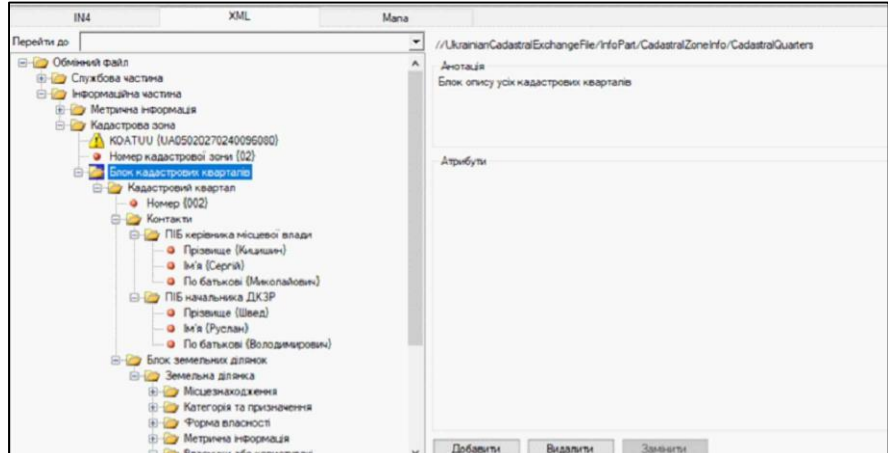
IN4

XML

Мапа

Перейти до

Обмінний файл
Службова частина
Інформаційна частина
Метрична інформація
Кадастрова зона
KOATUU (UA05020270240096080)
Номер кадастрової зони (02)
Блок кадастрових кварталів
Кадастровий квартал
Номер (002)
Контакти
ПІБ керівника місцевої влади
Прізвище (Кицишин)
Ім'я (Сергій)
По батькові (Миколайович)
ПІБ начальника ДКЗР
Прізвище (Швед)
Ім'я (Руслан)
По батькові (Володимирович)
Блок земельних ділянок
Земельна ділянка
Місцезнаходження
Категорія та призначення
Форма власності
Метрична інформація
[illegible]

//UkrainianCadastralExchangeFile/InfoPart/CadastralZoneInfo/CadastralQuarters

Анотація
Блок опису усіх кадастрових кварталів

Атрибути

Добавити
Видалити
Замінити